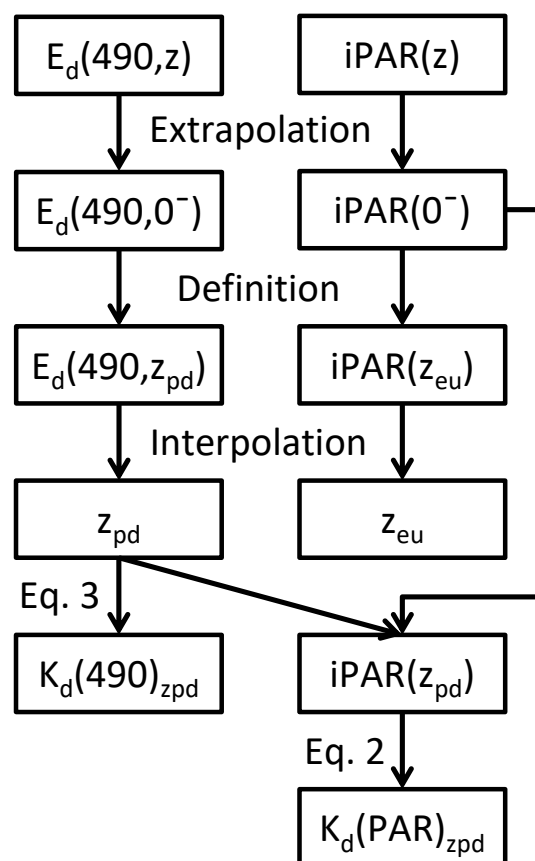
$E_d(490,z)$

iPAR(z)

Extrapolation

$E_d(490,0^-)$

$iPAR(0^-)$

Definition

$E_d(490,z_{pd})$

$iPAR(z_{eu})$

Interpolation

$z_{pd}$

$z_{eu}$

Eq. 3

$K_d(490)_{zpd}$

$iPAR(z_{pd})$

Eq. 2

$K_d(PAR)_{zpd}$